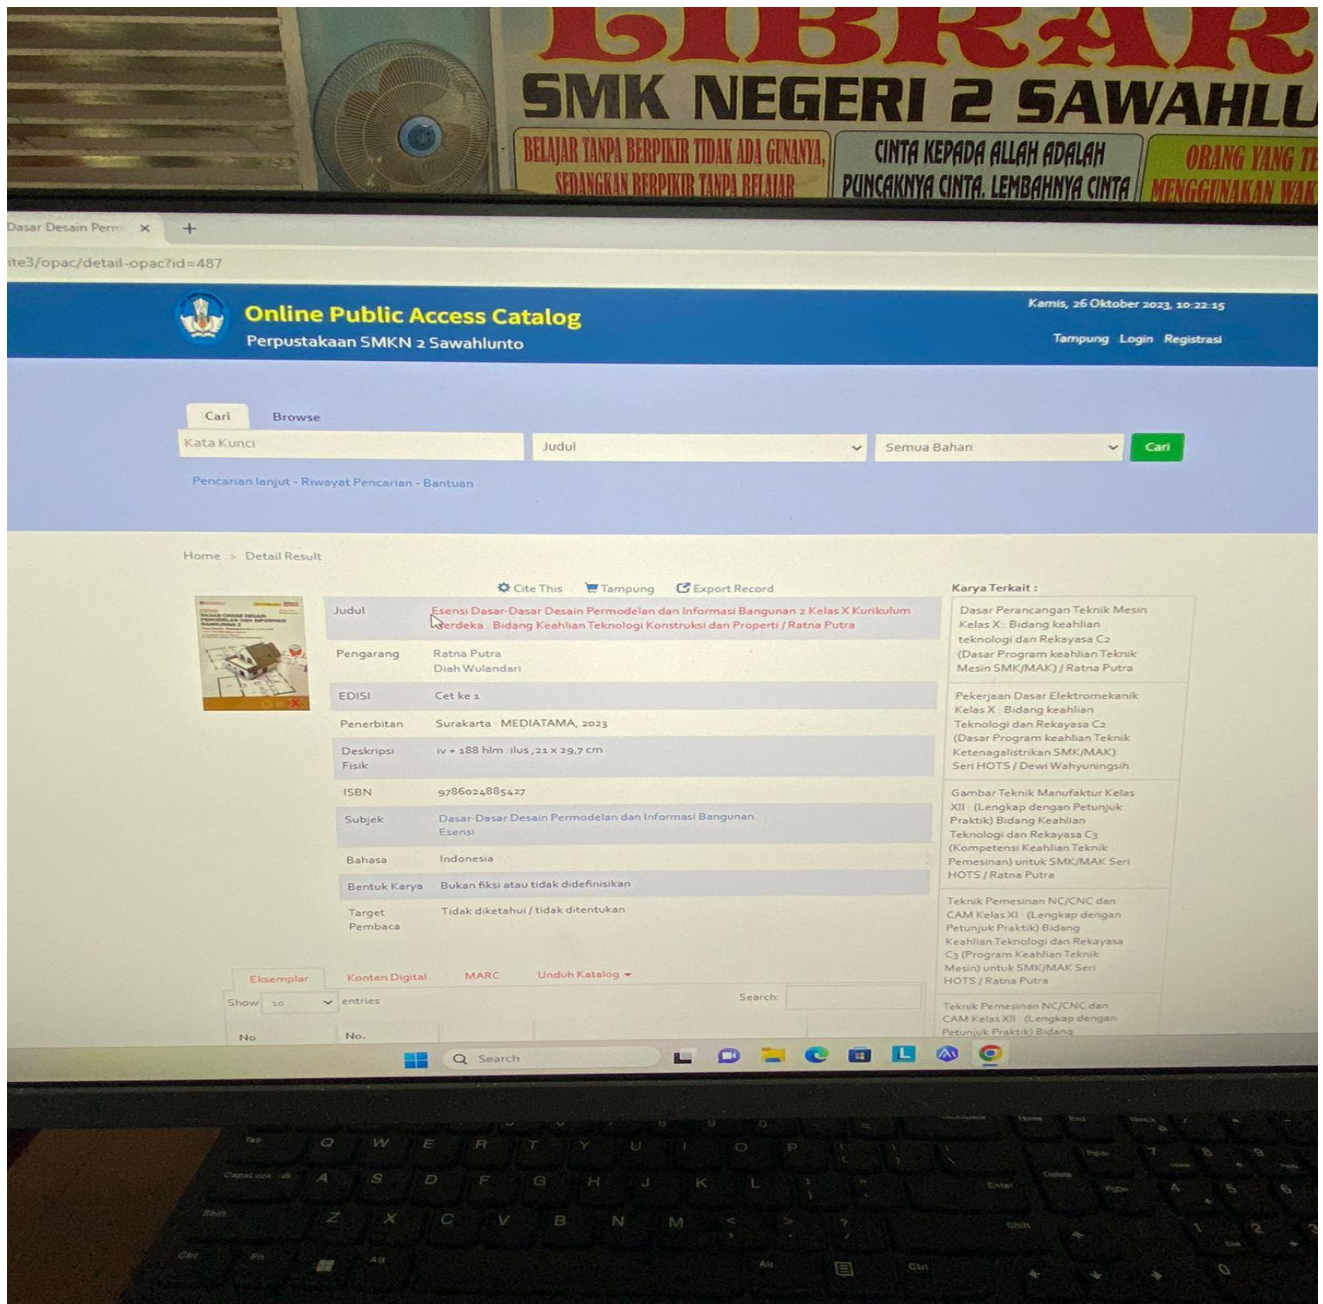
LIBRAR
SMK NEGERI 2 SAWAHLU
BELAJAR TANPA BERPIKIR TIDAK ADA GUNANYA, SEDANGKAN BERPIKIR TANPA BELAJAR
CINTA KEPADA ALLAH ADALAH PUNCAKNYA CINTA, LEMBAHNYA CINTA
ORANG YANG TE MENGGUNAKAN WAK

Dasar Desain Perm ×
+
ite3/opac/detail-opac?id=487

Online Public Access Catalog
Perpustakaan SMKN 2 Sawahlunto
Kamis, 26 Oktober 2023, 10:22:15
Tampung Login Registrasi

Cari Browse
Kata Kunci
Judul
Semua Bahan
Cari
Pencarian lanjut - Riwayat Pencarian - Bantuan

Home > Detail Result

Cite This Tampung Export Record

| | |
|---|---|
| Judul | Esensi Dasar-Dasar Desain Permodelan dan Informasi Bangunan 2 Kelas X Kurikulum Merdeka : Bidang Keahlian Teknologi Konstruksi dan Properti / Ratna Putra |
| Pengarang | Ratna Putra Diah Wulandari |
| EDISI | Cet ke 1 |
| Penerbitan | Surakarta : MEDIATAMA, 2023 |
| Deskripsi Fisik | iv + 188 hlm :ilus.;21 x 29,7 cm |
| ISBN | 9786024885427 |
| Subjek | Dasar-Dasar Desain Permodelan dan Informasi Bangunan Esensi |
| Bahasa | Indonesia |
| Bentuk Karya | Bukan fiksi atau tidak didefinisikan |
| Target Pembaca | Tidak diketahui / tidak ditentukan |

Karya Terkait :
Dasar Perancangan Teknik Mesin Kelas X : Bidang keahlian teknologi dan Rekayasa C2 (Dasar Program keahlian Teknik Mesin SMK/MAK) / Ratna Putra
Pekerjaan Dasar Elektromekanik Kelas X : Bidang keahlian Teknologi dan Rekayasa C2 (Dasar Program keahlian Teknik Ketenagalistrikan SMK/MAK) Seri HOTS / Dewi Wahyuningsih
Gambar Teknik Manufaktur Kelas XII : (Lengkap dengan Petunjuk Praktik) Bidang Keahlian Teknologi dan Rekayasa C3 (Kompetensi Keahlian Teknik Pemesinan) untuk SMK/MAK Seri HOTS / Ratna Putra
Teknik Pemesinan NC/CNC dan CAM Kelas XI : (Lengkap dengan Petunjuk Praktik) Bidang Keahlian Teknologi dan Rekayasa C3 (Program Keahlian Teknik Mesin) untuk SMK/MAK Seri HOTS / Ratna Putra
Teknik Pemesinan NC/CNC dan CAM Kelas XII : (Lengkap dengan Petunjuk Praktik) Bidang

Eksemplar Konten Digital MARC Unduh Katalog
Show 10 entries
Search:
No No.

Search